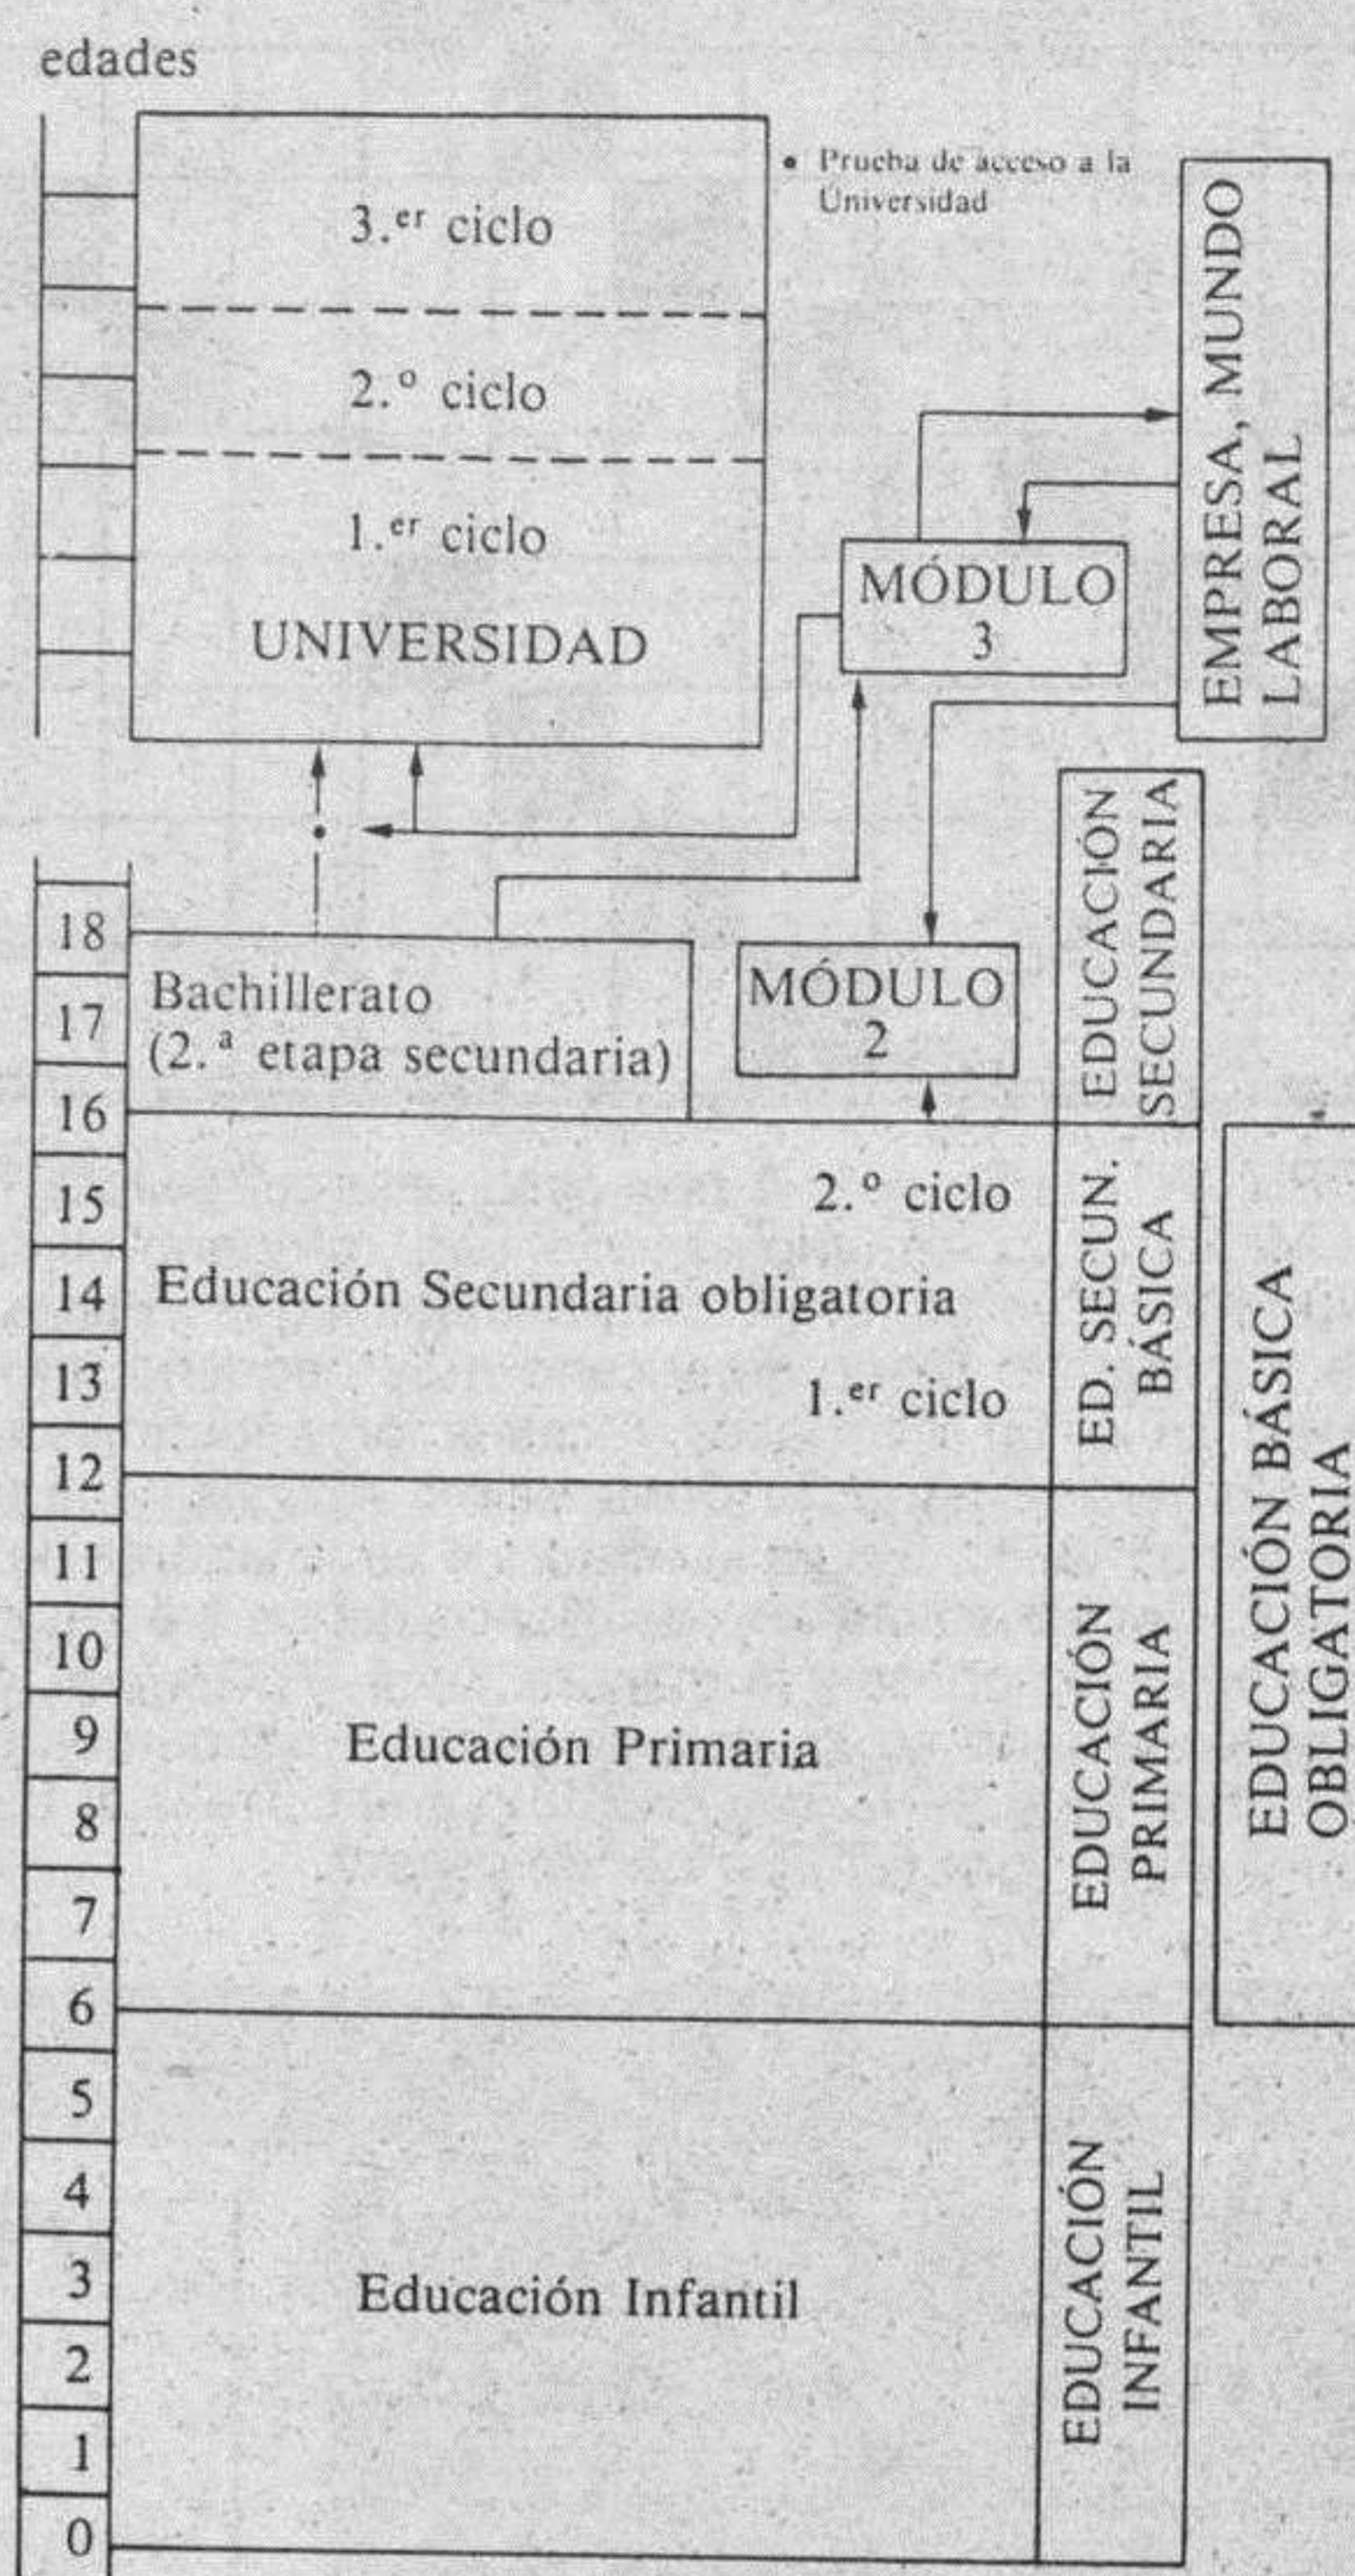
edades

3.$^{er}$ ciclo

2.$^{o}$ ciclo

1.$^{er}$ ciclo

UNIVERSIDAD

• Prueba de acceso a la Universidad

EMPRESA, MUNDO LABORAL

MÓDULO 3

EDUCACIÓN SECUNDARIA

18
17
16

Bachillerato
(2.$^{a}$ etapa secundaria)

MÓDULO 2

15
14
13
12

2.$^{o}$ ciclo

Educación Secundaria obligatoria

1.$^{er}$ ciclo

ED. SECUN. BÁSICA

EDUCACIÓN BÁSICA OBLIGATORIA

11
10
9
8
7
6

Educación Primaria

EDUCACIÓN PRIMARIA

5
4
3
2
1
0

Educación Infantil

EDUCACIÓN INFANTIL